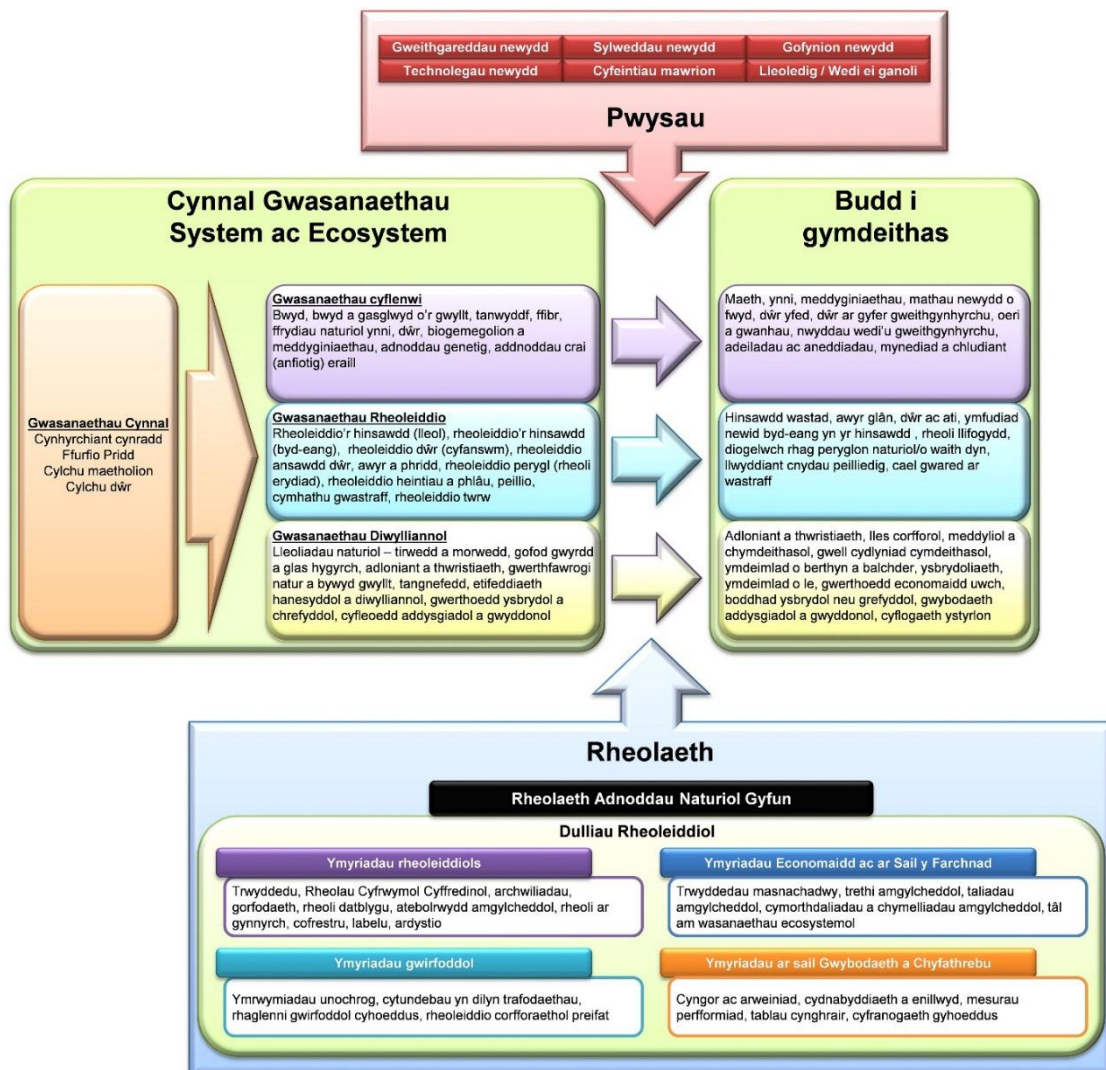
| Gweithgareddau newydd | Sylweddau newydd | Gofynion newydd |
|---|---|---|
| Technolegau newydd | Cyfeintiau mawrion | Lleoledig / Wedi ei ganoli |

Pwysau

Cynnal Gwasanaethau System ac Ecosystem

Gwasanaethau Cynnal
Cynhyrchiant cynradd
Ffurfio Pridd
Cylchu maetholion
Cylchu dŵr

Gwasanaethau cyflenwi
Bwyd, bwyd a gasglwyd o'r gwyllt, tanwyddf, ffibr, ffrydiau naturiol ynni, dŵr, biogemegolion a meddyginiaethau, adnoddau genetig, addnoddau crai (anfiotig) eraill

Gwasanaethau Rheoleiddio
Rheoleiddio'r hinsawdd (lleol), rheoleiddio'r hinsawdd (byd-eang), rheoleiddio dŵr (cyfanswm), rheoleiddio ansawdd dŵr, awyr a phridd, rheoleiddio perygl (rheoli erydiad), rheoleiddio heintiau a phlâu, peillio, cymhathu gwastraff, rheoleiddio twrw

Gwasanaethau Diwylliannol
Lleoliadau naturiol – tirwedd a morwedd, gofod gwyrdd a glas hygyrch, adloniant a thwristiaeth, gwerthfawrogi natur a bywyd gwyllt, tangnefedd, etifeddiaeth hanesyddol a diwylliannol, gwerthoedd ysbrydol a chrefyddol, cyfleoedd addysgiadol a gwyddonol

Budd i gymdeithas

Maeth, ynni, meddyginiaethau, mathau newydd o fwyd, dŵr yfed, dŵr ar gyfer gweithgynhyrchu, oeri a gwanhau, nwyddau wedi'u gweithgynhyrchu, adeiladau ac aneddiadau, mynediad a chludiant

Hinsawdd wastad, awyr glân, dŵr ac ati, ymfudiad newid byd-eang yn yr hinsawdd , rheoli llifogydd, diogelwch rhag peryglon naturiol/o waith dyn, llwyddiant cnydau peilliedig, cael gwared ar wastraff

Adloniant a thwristiaeth, lles corfforol, meddyliol a chymdeithasol, gwell cydlyniad cymdeithasol, ymdeimlad o berthyn a balchder, ysbrydoliaeth, ymdeimlad o le, gwerthoedd economaidd uwch, boddhad ysbrydol neu grefyddol, gwybodaeth addysgiadol a gwyddonol, cyflogaeth ystyrlon

Rheolaeth

Rheolaeth Adnoddau Naturiol Gyfun

Dulliau Rheoleiddiol

Ymyriadau rheoleiddiols
Trwyddedu, Rheolau Cyfrwymol Cyffredinol, archwiliadau, gorfodaeth, rheoli datblygu, atebolrwydd amgylcheddol, rheoli ar gynnyrch, cofrestru, labelu, ardystio

Ymyriadau Economaidd ac ar Sail y Farchnad
Trwyddedau masnachadwy, trethi amgylcheddol, taliadau amgylcheddol, cymorthdaliadau a chymelliadau amgylcheddol, tâl am wasanaethau ecosystemol

Ymyriadau gwirfoddol
Ymrwymiadau unochrog, cytundebau yn dilyn trafodaethau, rhaglenni gwirfoddol cyhoeddus, rheoleiddio corfforaethol preifat

Ymyriadau ar sail Gwybodaeth a Chyfathrebu
Cyngor ac arweiniad, cydnabyddiaeth a enillwyd, mesurau perfformiad, tablau cynghrair, cyfranogaeth gyhoeddus